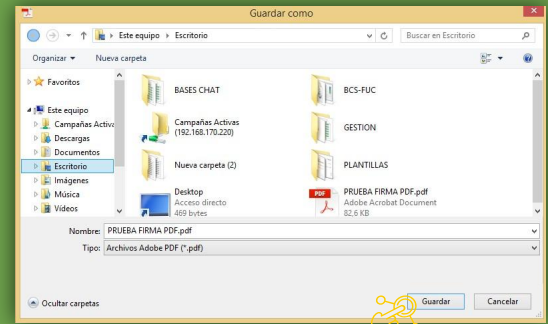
Guardar como

Este equipo ▸ Escritorio

Buscar en Escritorio

Organizar ▾ Nueva carpeta

Favoritos

Este equipo
Campañas Activa
Descargas
Documentos
Escritorio
Imágenes
Música
Vídeos

BASES CHAT
BCS-FUC
Campañas Activas (192.168.170.220)
GESTION
Nueva carpeta (2)
PLANTILLAS
Desktop
Acceso directo
469 bytes
PDF
PRUEBA FIRMA PDF.pdf
Adobe Acrobat Document
82,6 KB

Nombre: PRUEBA FIRMA PDF.pdf
Tipo: Archivos Adobe PDF (*.pdf)

Ocultar carpetas

Guardar
Cancelar